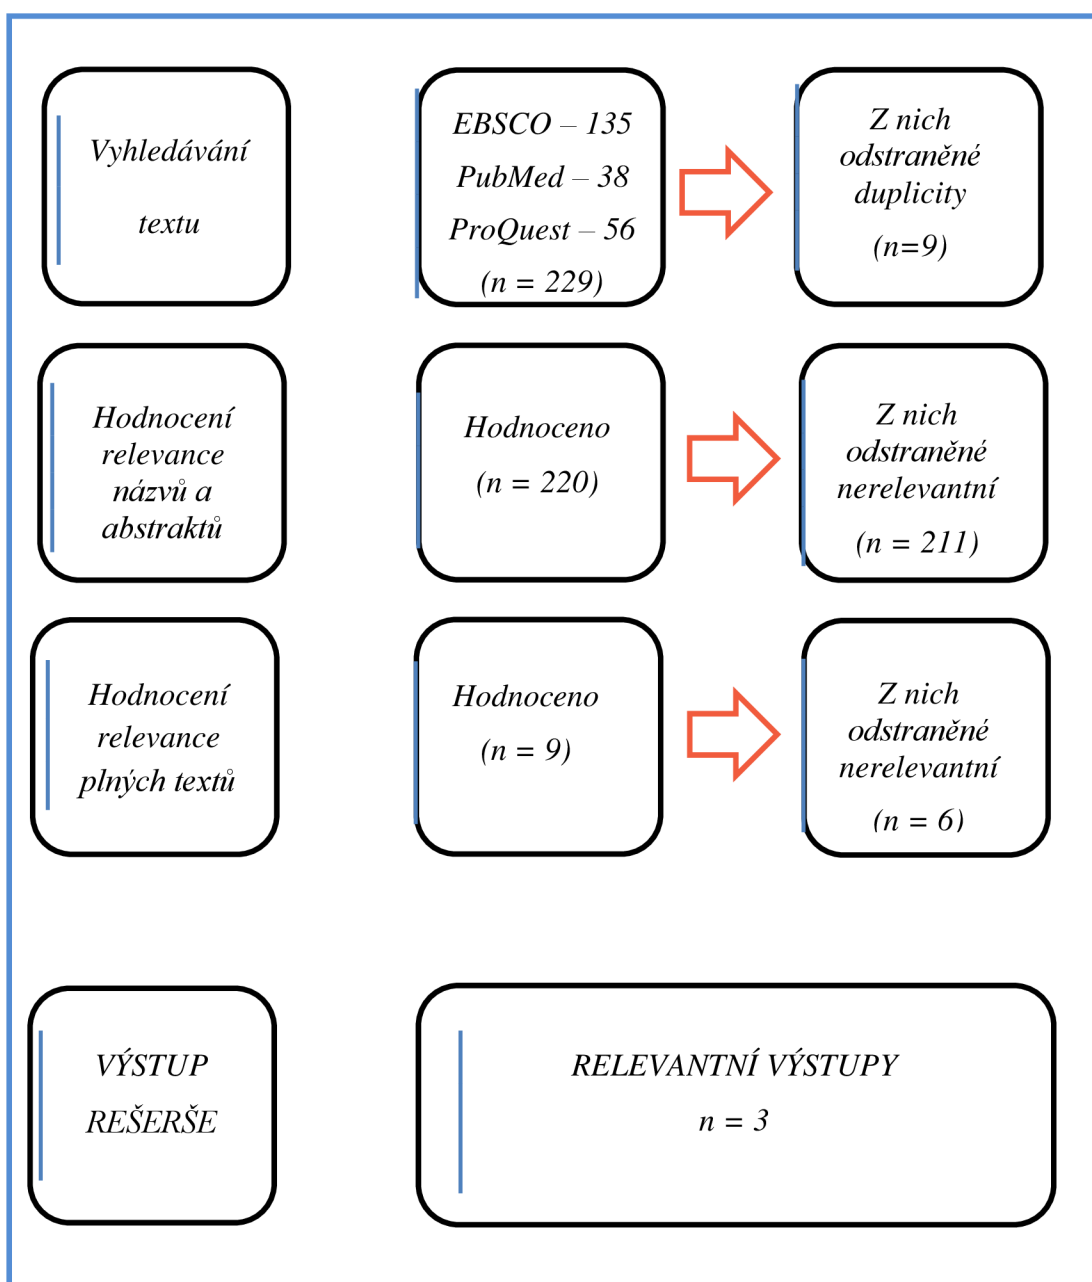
Vyhledávání

textu

EBSCO – 135

PubMed – 38

ProQuest – 56

(n = 229)

Z nich odstraněné duplicity

(n=9)

Hodnocení relevance názvů a abstraktů

Hodnoceno

(n = 220)

Z nich odstraněné nerelevantní

(n = 211)

Hodnocení relevance plných textů

Hodnoceno

(n = 9)

Z nich odstraněné nerelevantní

(n = 6)

VÝSTUP

REŠERŠE

RELEVANTNÍ VÝSTUPY

n = 3